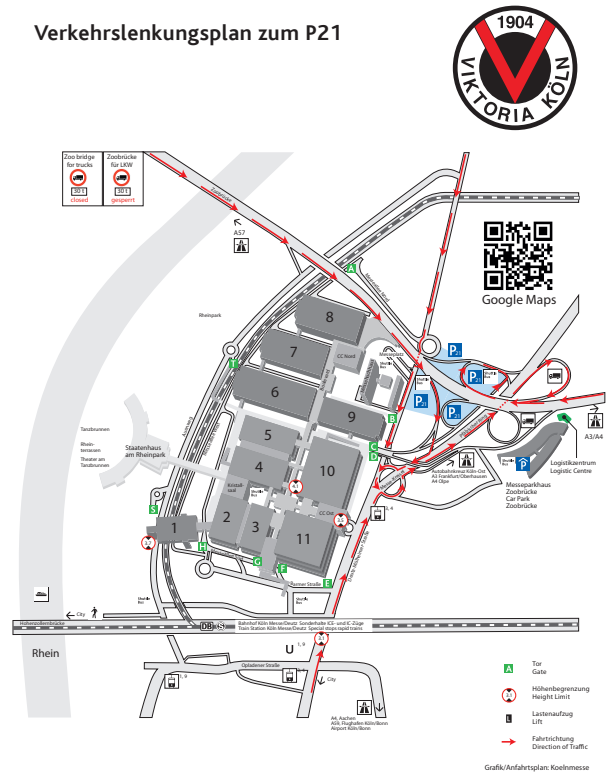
Verkehrslenkungsplan zum P21

1904
VIKTORIA KÖLN

Zoo bridge for trucks
30 t
closed

Zoobrücke für LKW
30 t
gesperrt

Zoobrücke

A57

A

Google Maps

Rheinpark

8

7

CC Nord

6

9

5

4

10

Tanzbrunnen

Rheinterrassen

Theater am Tanzbrunnen

Staatenhaus am Rheinpark

Kristallsaal

1

2

3

11

CC Ost

B

C

D

E

F

G

H

S

P21

Autobahnkreuz Köln-Ost
A3 Frankfurt/Oberhausen
A4 Olpe

Messeparkhaus Zoobrücke
Car Park Zoobrücke

Logistikzentrum
Logistic Centre

A3/A4

Deutzer Freiheit

Hohenzollernbrücke

City

Rhein

DB Bahnhof Köln Messe/Deutz Sonderhalte ICE- und IC-Züge
Train Station Köln Messe/Deutz Special stops rapid trains

Opladener Straße

U

City

A4, Aachen
A59, Flughafen Köln/Bonn
Airport Köln/Bonn

A Tor
Gate

Höhenbegrenzung
Height Limit

L Lastenaufzug
Lift

Fahrtrichtung
Direction of Traffic

Grafik/Anfahrtsplan: Koelnmesse